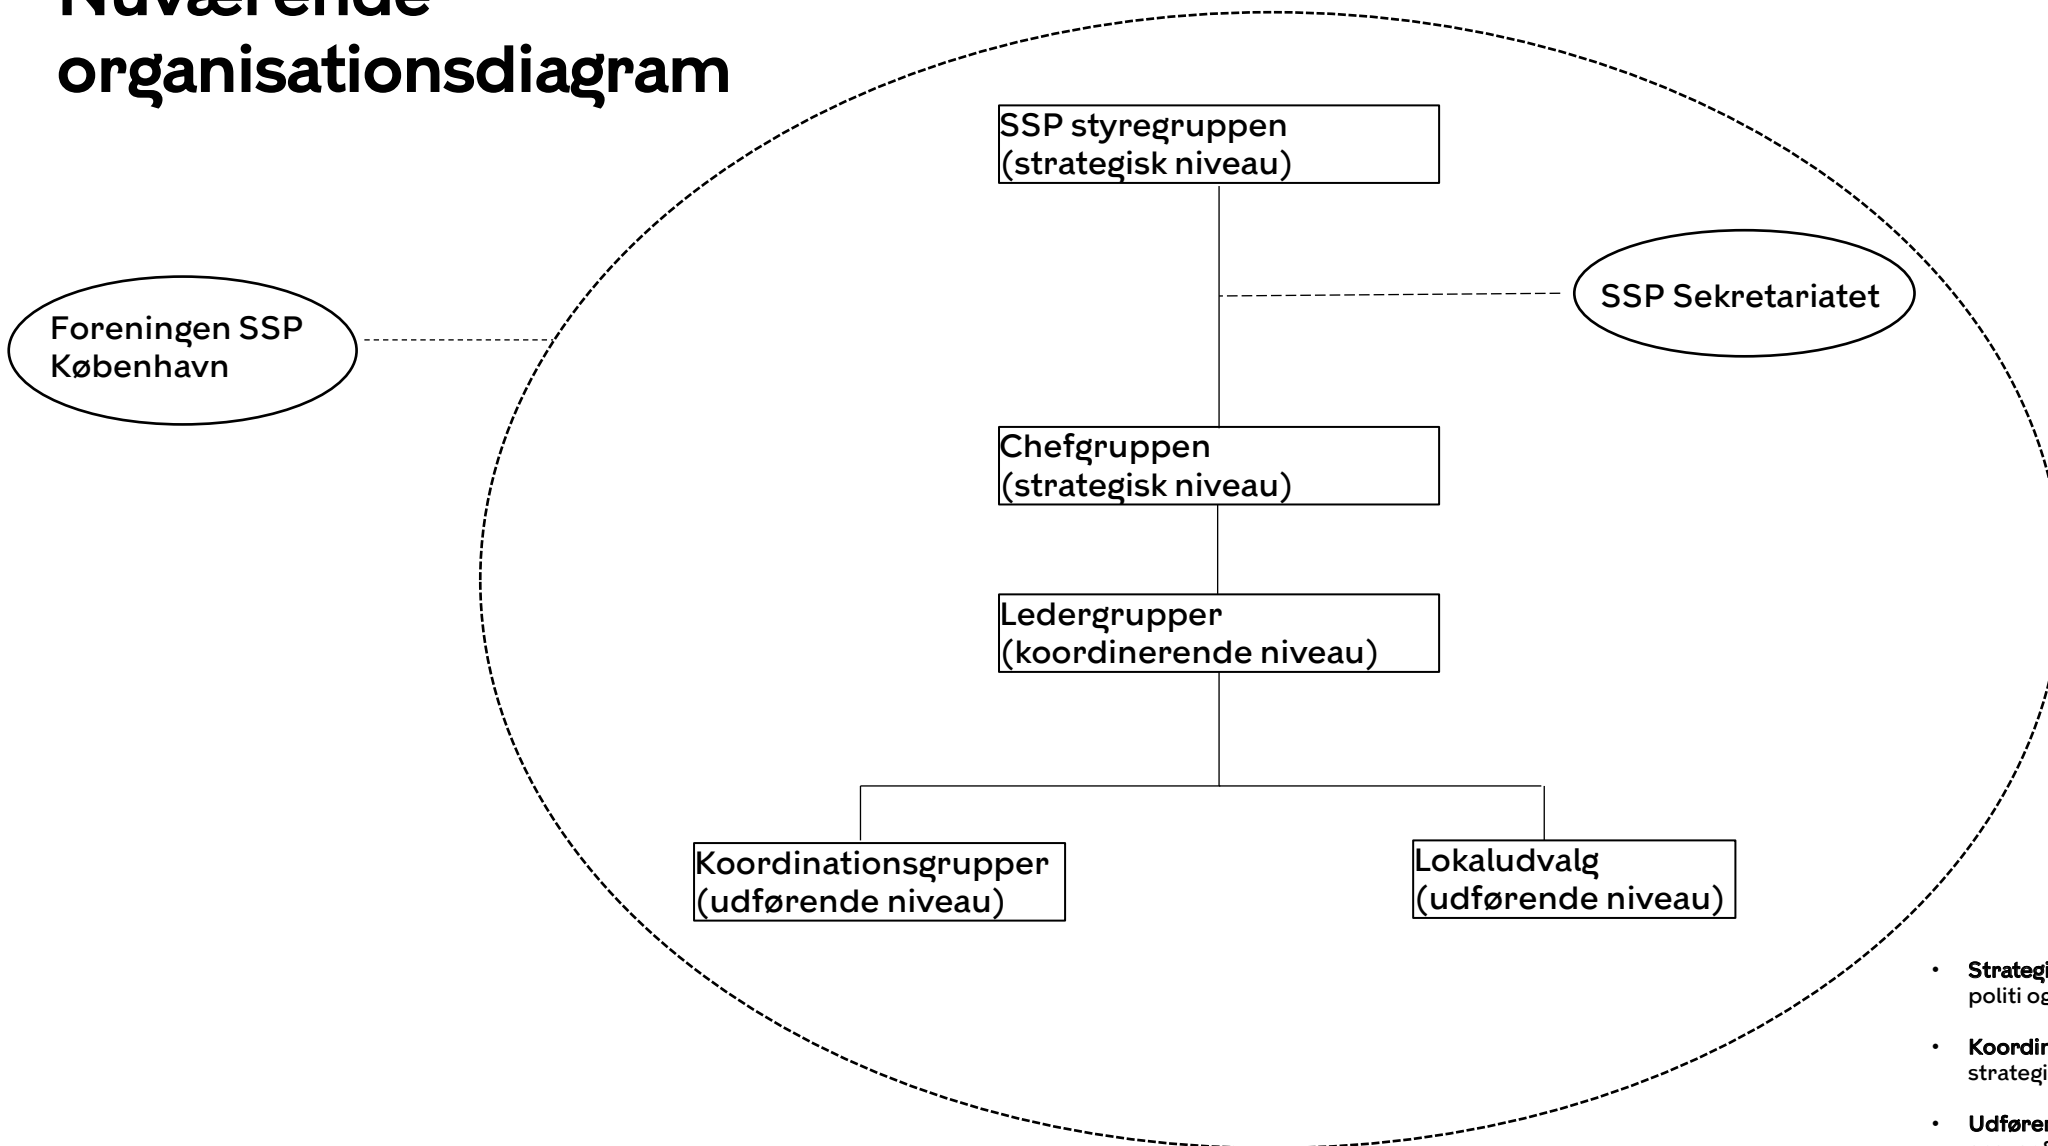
Nuværende organisationsdiagram

SSP styregruppen
(strategisk niveau)

Foreningen SSP København

SSP Sekretariatet

Chefgruppen
(strategisk niveau)

Ledergrupper
(koordinerende niveau)

Koordinationsgrupper
(udførende niveau)

Lokaludvalg
(udførende niveau)

• Strategi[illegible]
politi og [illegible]

• Koordin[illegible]
strategi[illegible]

• Udfører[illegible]